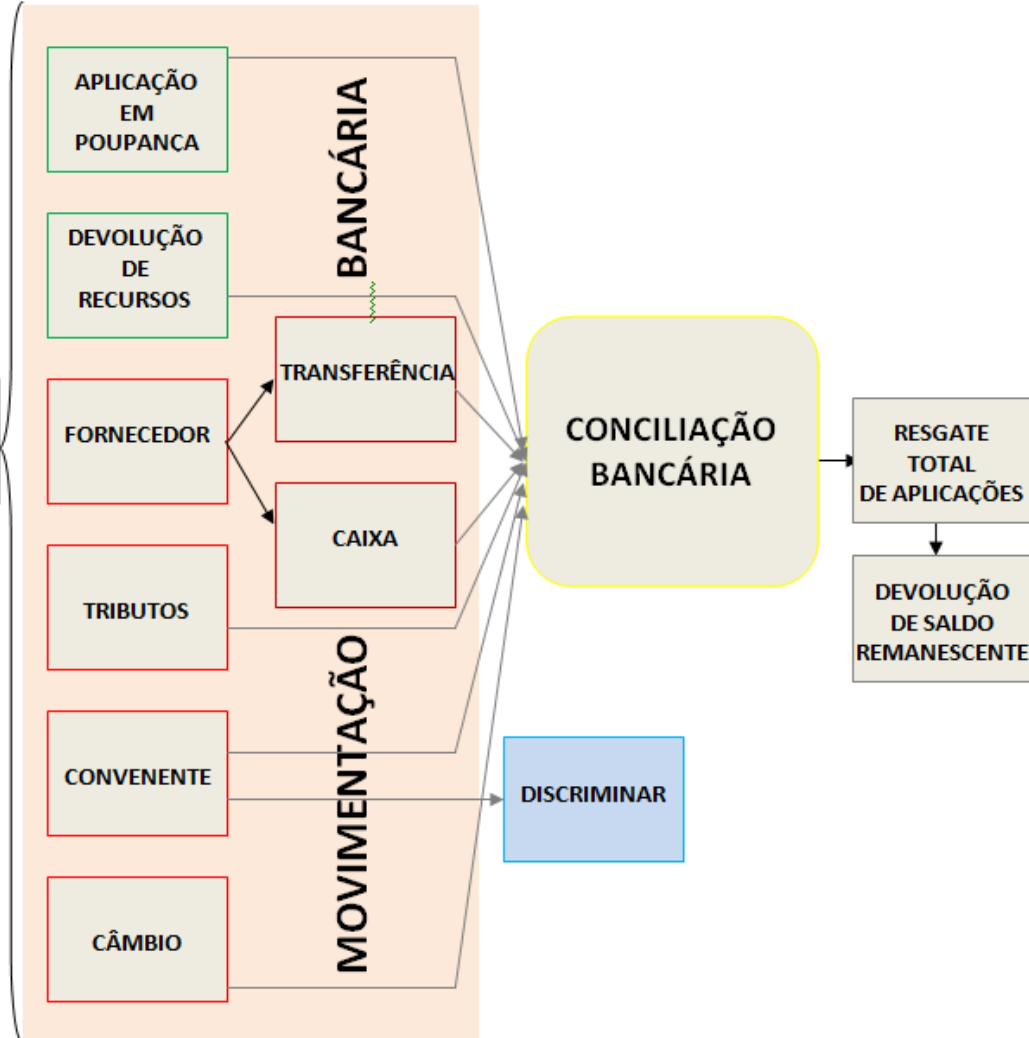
APLICAÇÃO EM POUPANÇA

DEVOLUÇÃO DE RECURSOS

FORNECEDOR

TRANSFERÊNCIA

CAIXA

TRIBUTOS

CONVENENTE

CÂMBIO

MOVIMENTAÇÃO BANCÁRIA

CONCILIAÇÃO BANCÁRIA

RESGATE TOTAL DE APLICAÇÕES

DEVOLUÇÃO DE SALDO REMANESCENTE

DISCRIMINAR